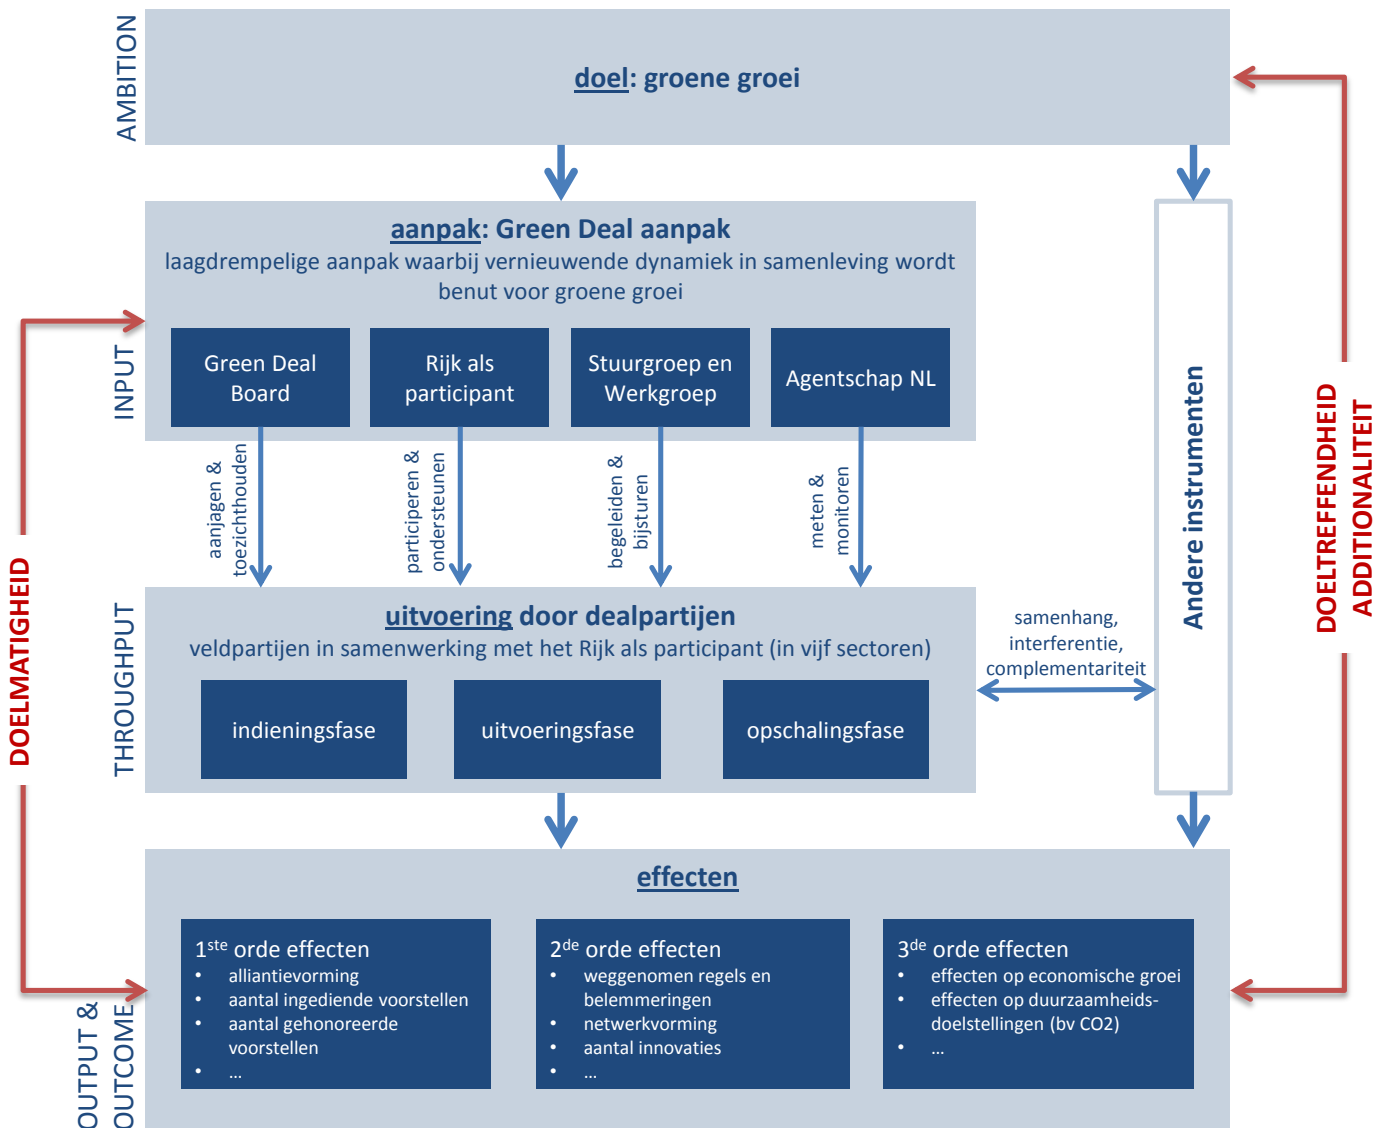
AMBITION

doel: groene groei

aanpak: Green Deal aanpak
laagdrempelige aanpak waarbij vernieuwende dynamiek in samenleving wordt benut voor groene groei

INPUT

Green Deal Board

Rijk als participant

Stuurgroep en Werkgroep

Agentschap NL

aanjagen & toezichthouden

participeren & ondersteunen

begeleiden & bijsturen

meten & monitoren

Andere instrumenten

DOELMATIGHEID

DOELTREFFENDHEID
ADDITIONALITEIT

THROUGHPUT

uitvoering door dealpartijen
veldpartijen in samenwerking met het Rijk als participant (in vijf sectoren)

indieningsfase

uitvoeringsfase

opschalingsfase

samenhang, interferentie, complementariteit

OUTPUT & OUTCOME

effecten

1$^{ste}$ orde effecten
• alliantievorming
• aantal ingediende voorstellen
• aantal gehonoreerde voorstellen
• …

2$^{de}$ orde effecten
• weggenomen regels en belemmeringen
• netwerkvorming
• aantal innovaties
• …

3$^{de}$ orde effecten
• effecten op economische groei
• effecten op duurzaamheidsdoelstellingen (bv CO2)
• …